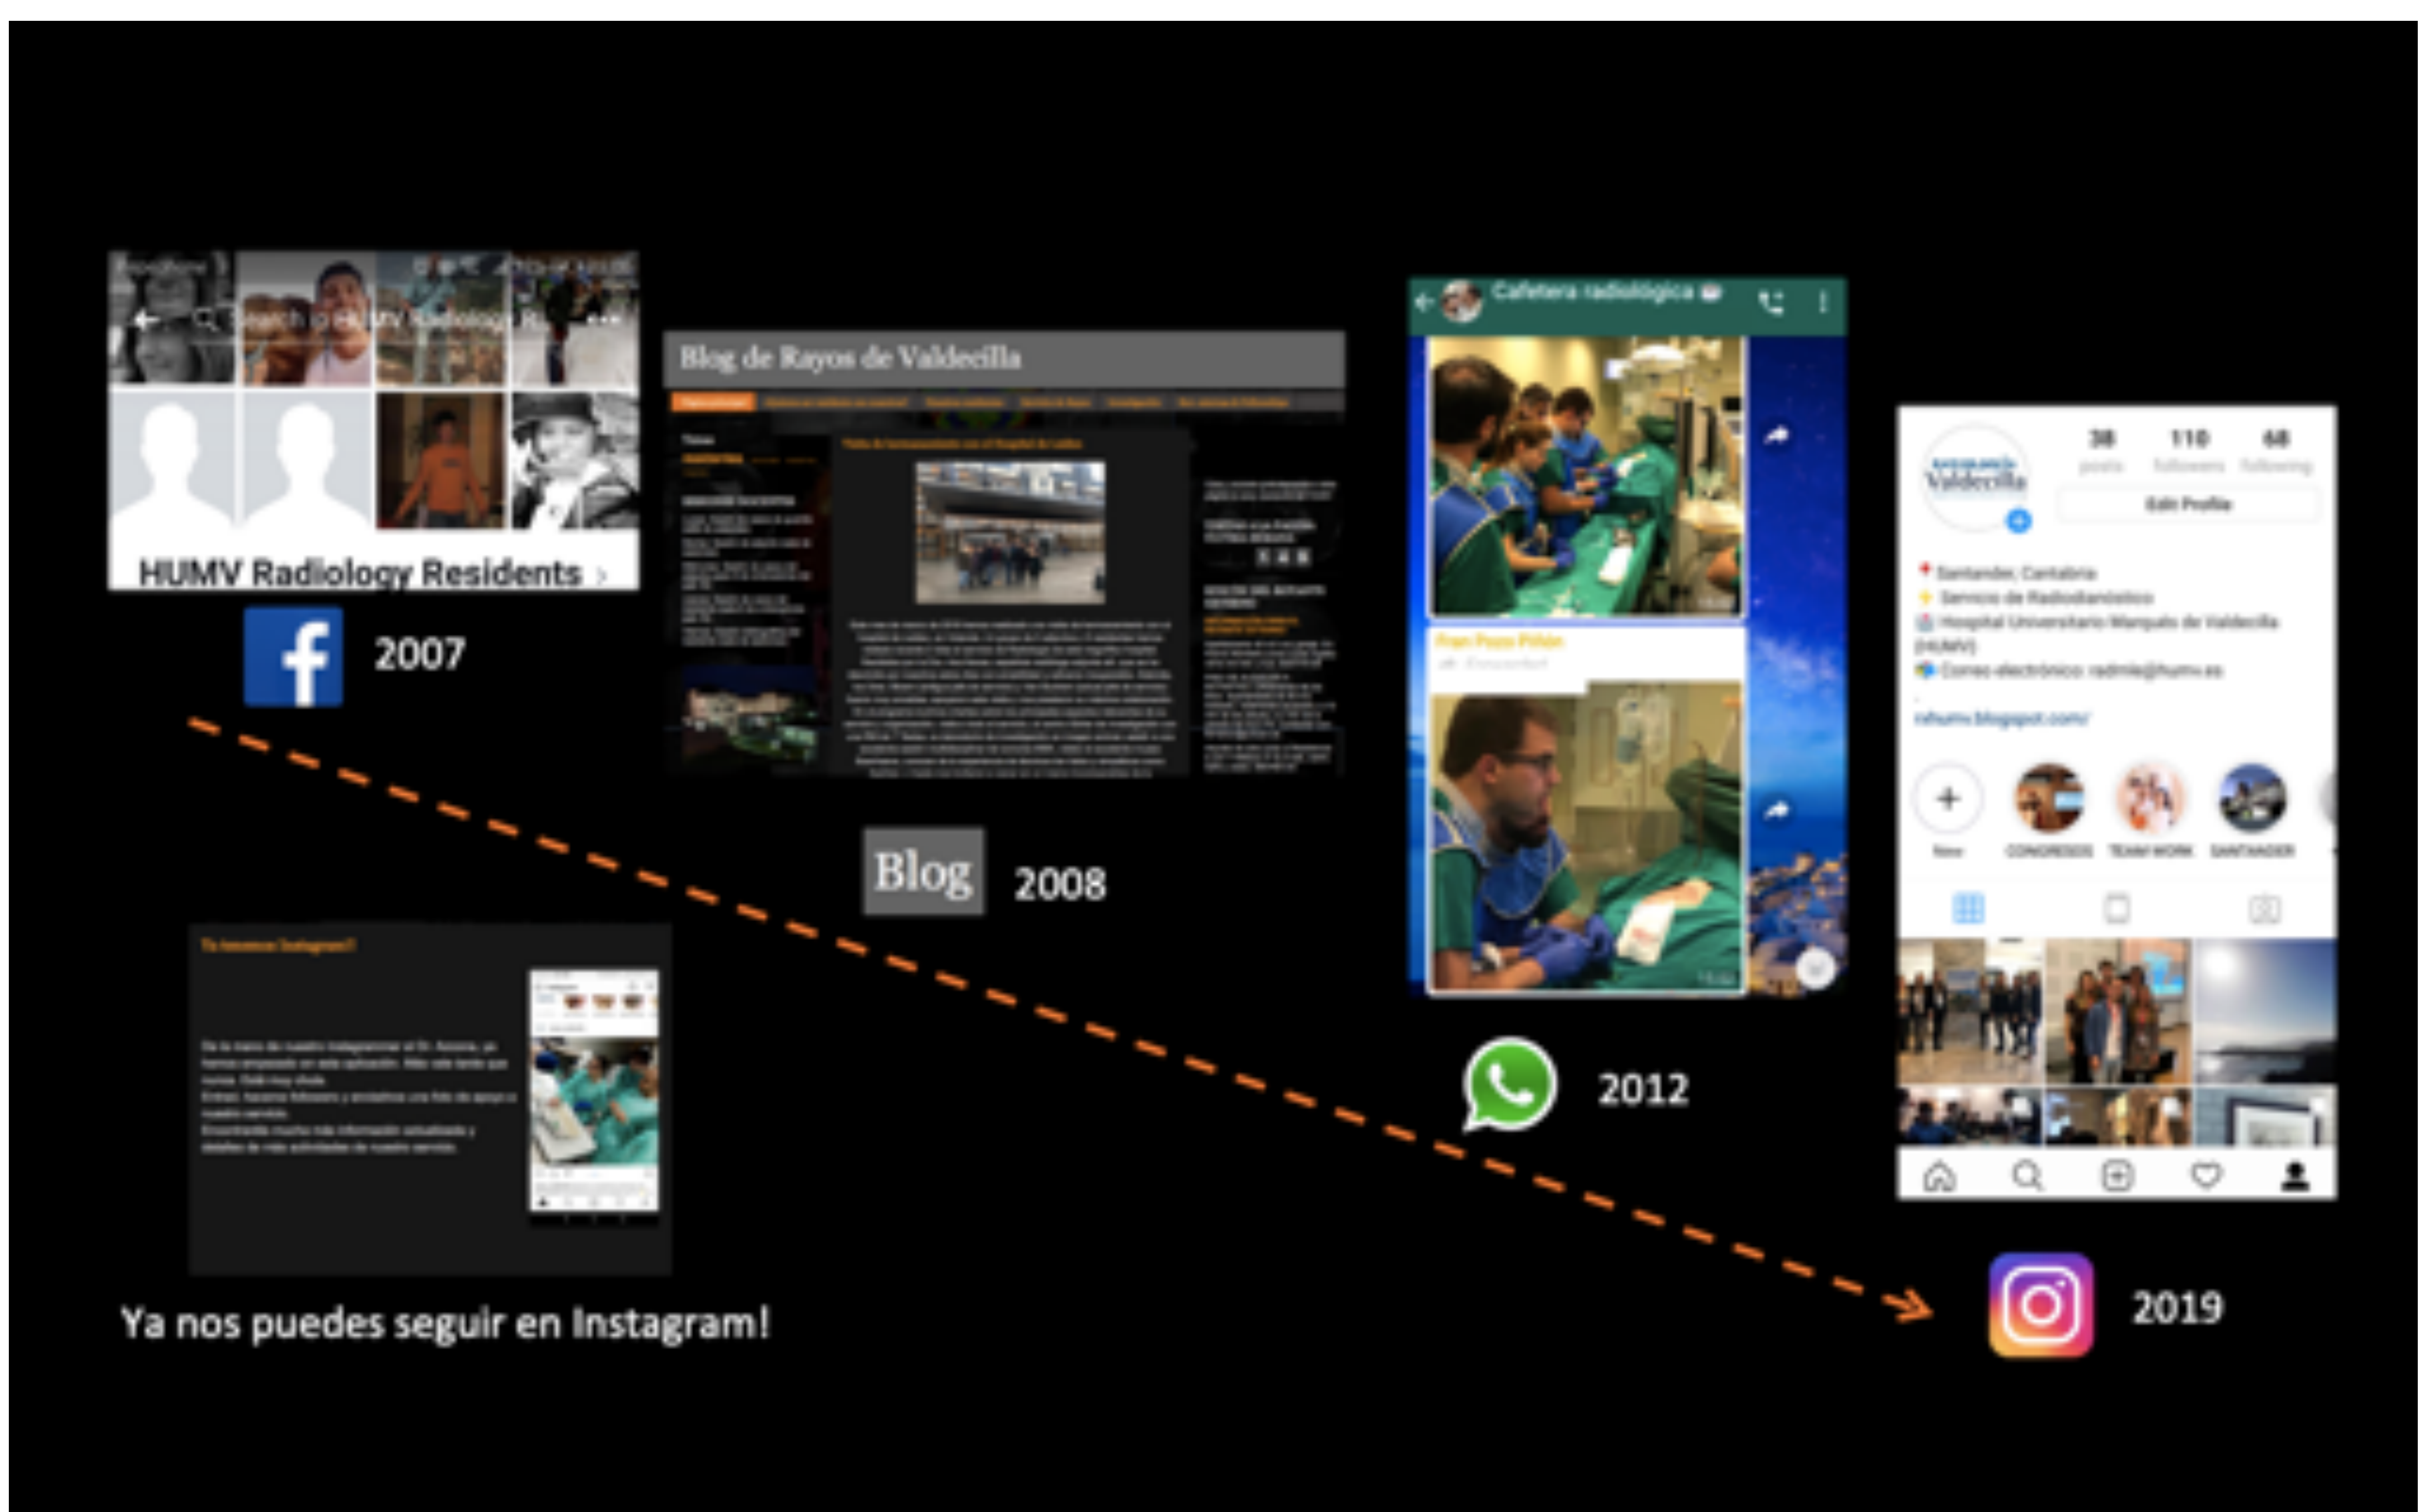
Search in HUMV Radiology R...

HUMV Radiology Residents

2007

Blog de Rayos de Valdecilla

Blog

2008

Cafetera radiológica

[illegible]

2012

38 posts 110 followers 68 following

Edit Profile

Santander, Cantabria

Servicio de Radiodiagnóstico

Hospital Universitario Marqués de Valdecilla (HUMV)

Correo electrónico: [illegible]

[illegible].blogspot.com/

New CONGRESOS TEAM WORK SANTANDER

2019

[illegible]

Ya nos puedes seguir en Instagram!